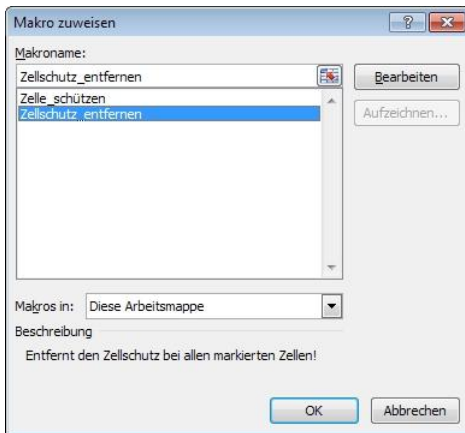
Makro zuweisen

?

Makroname:

Zellschutz_entfernen

Bearbeiten

Zelle_schützen
Zellschutz_entfernen

Aufzeichnen...

Makros in: Diese Arbeitsmappe

Beschreibung

Entfernt den Zellschutz bei allen markierten Zellen!

OK

Abbrechen